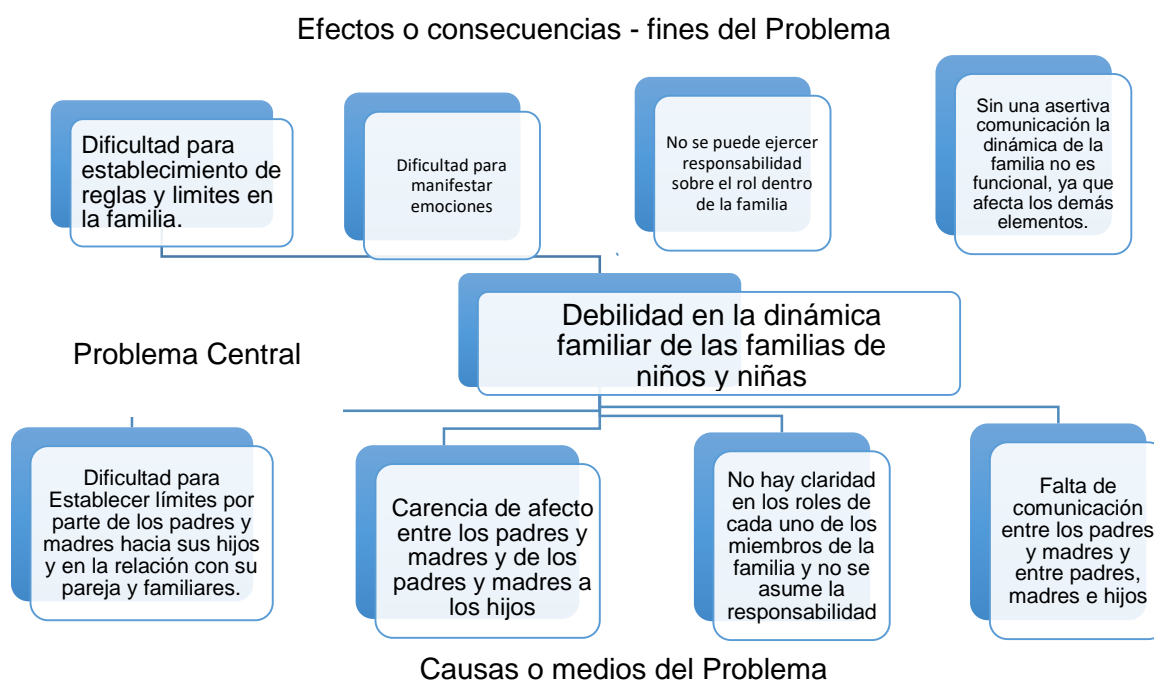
Efectos o consecuencias - fines del Problema

Dificultad para establecimiento de reglas y limites en la familia.

Dificultad para manifestar emociones

No se puede ejercer responsabilidad sobre el rol dentro de la familia

Sin una asertiva comunicación la dinámica de la familia no es funcional, ya que afecta los demás elementos.

Debilidad en la dinámica familiar de las familias de niños y niñas

Problema Central

Dificultad para Establecer límites por parte de los padres y madres hacia sus hijos y en la relación con su pareja y familiares.

Carencia de afecto entre los padres y madres y de los padres y madres a los hijos

No hay claridad en los roles de cada uno de los miembros de la familia y no se asume la responsabilidad

Falta de comunicación entre los padres y madres y entre padres, madres e hijos

Causas o medios del Problema